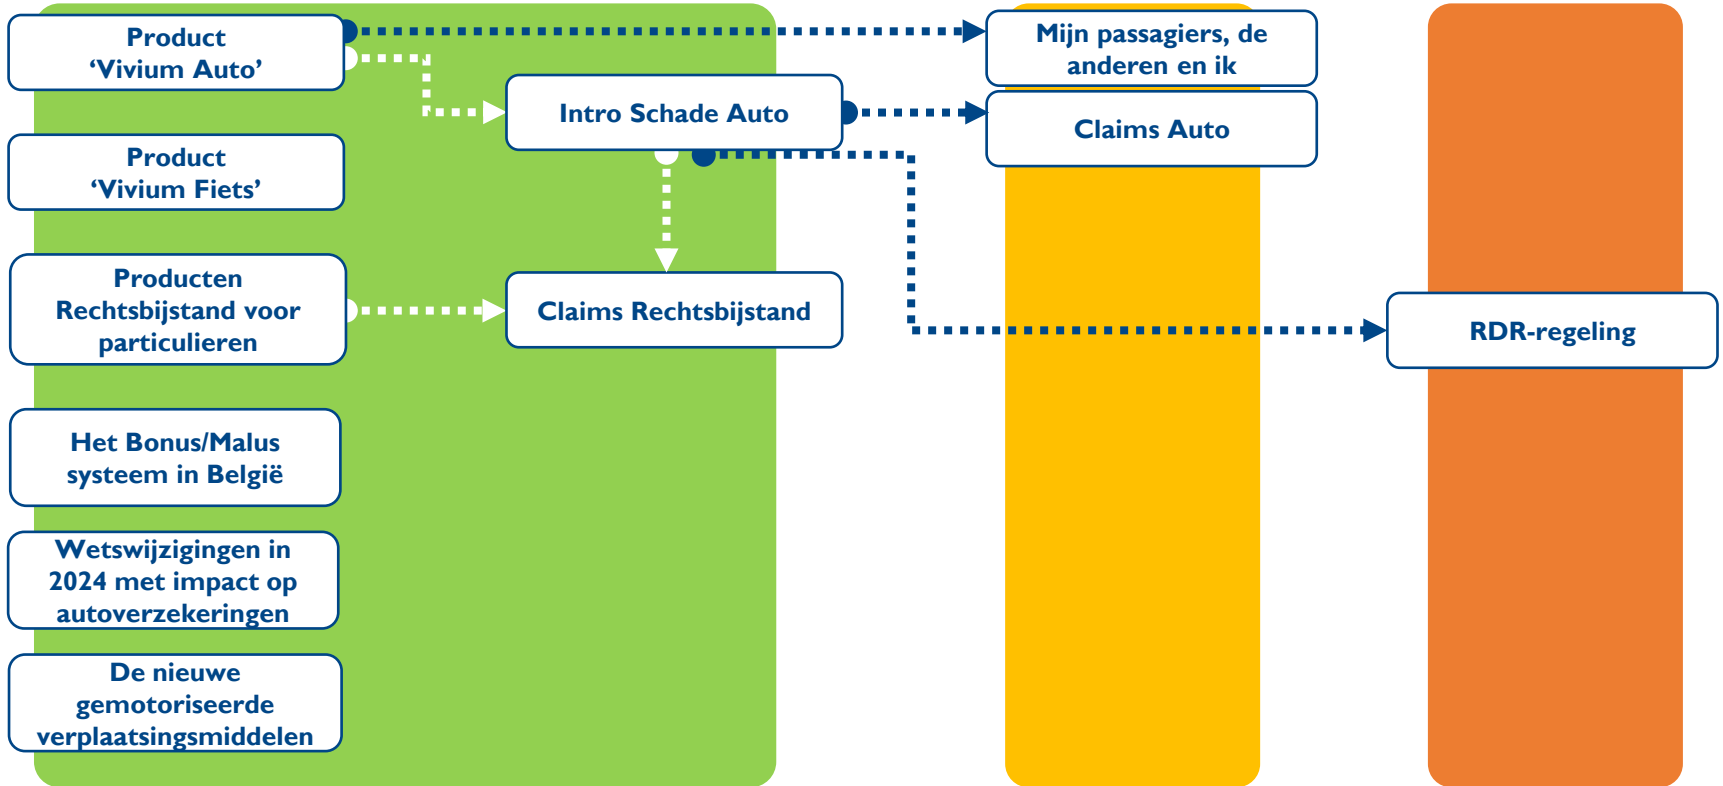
Product
‘Vivium Auto’

Product
‘Vivium Fiets’

Producten Rechtsbijstand voor particulieren

Het Bonus/Malus systeem in België

Wetswijzigingen in 2024 met impact op autoverzekeringen

De nieuwe gemotoriseerde verplaatsingsmiddelen

Intro Schade Auto

Claims Rechtsbijstand

Mijn passagiers, de anderen en ik

Claims Auto

RDR-regeling